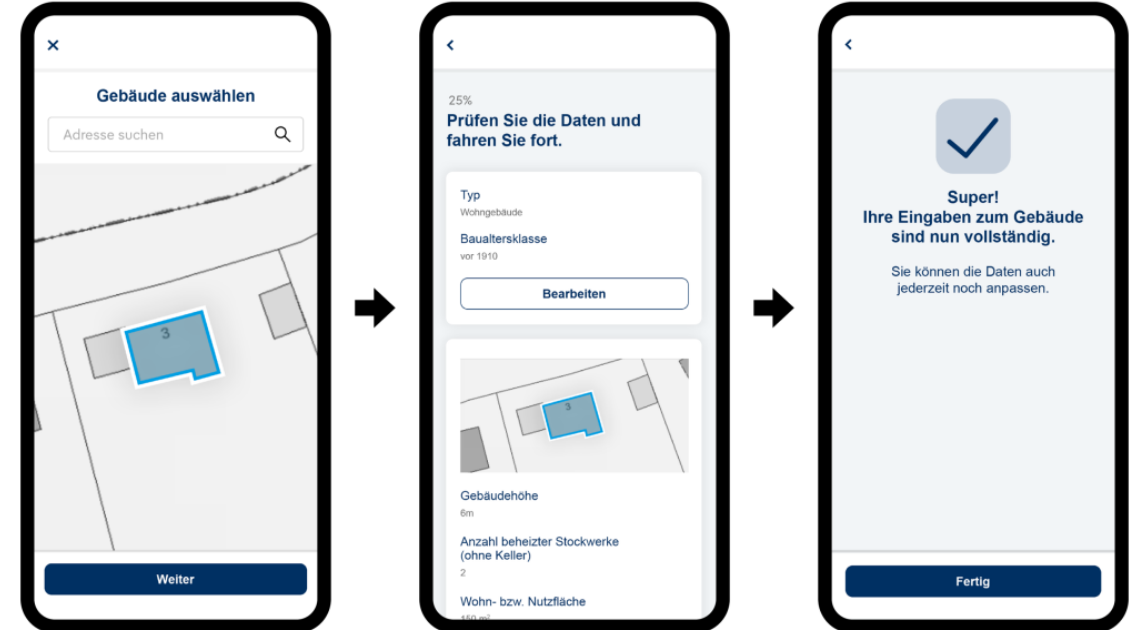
×

Gebäude auswählen

Adresse suchen

3

Weiter

‹

25%

Prüfen Sie die Daten und fahren Sie fort.

Typ

Wohngebäude

Baualtersklasse

vor 1910

Bearbeiten

3

Gebäudehöhe

6m

Anzahl beheizter Stockwerke (ohne Keller)

2

Wohn- bzw. Nutzfläche

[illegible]

‹

Super!
Ihre Eingaben zum Gebäude sind nun vollständig.

Sie können die Daten auch jederzeit noch anpassen.

Fertig